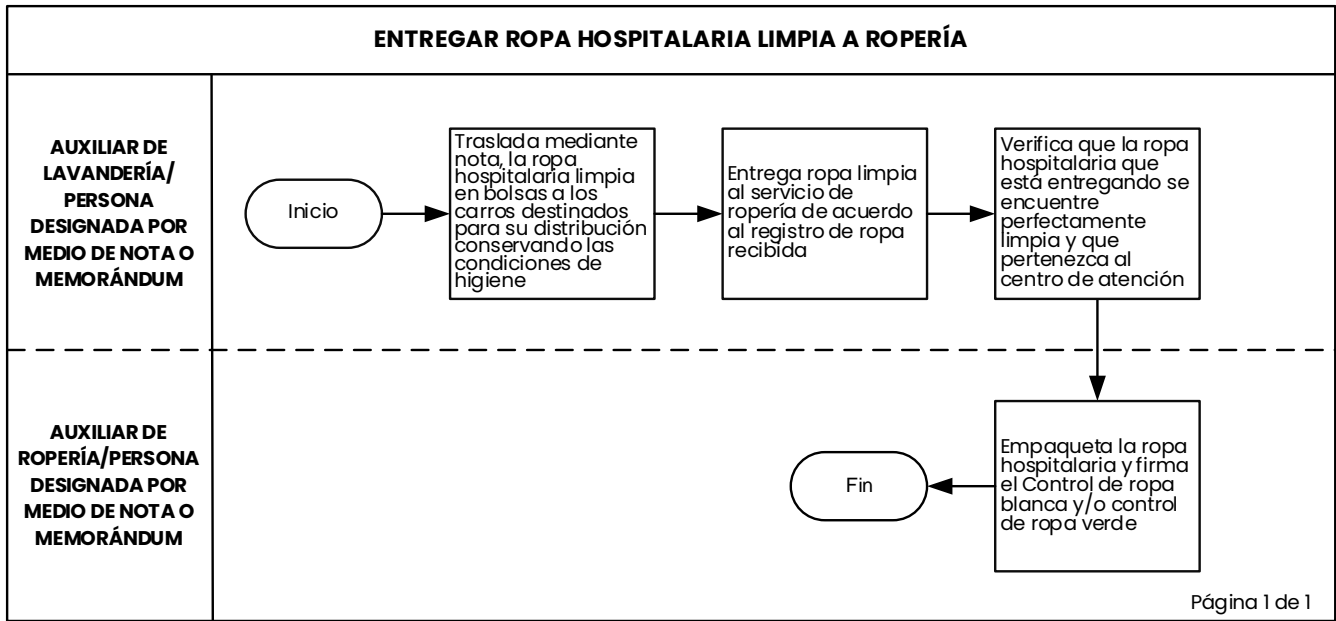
ENTREGAR ROPA HOSPITALARIA LIMPIA A ROPERÍA

AUXILIAR DE LAVANDERÍA/ PERSONA DESIGNADA POR MEDIO DE NOTA O MEMORÁNDUM

Inicio

Traslada mediante nota, la ropa hospitalaria limpia en bolsas a los carros destinados para su distribución conservando las condiciones de higiene

Entrega ropa limpia al servicio de ropería de acuerdo al registro de ropa recibida

Verifica que la ropa hospitalaria que está entregando se encuentre perfectamente limpia y que pertenezca al centro de atención

AUXILIAR DE ROPERÍA/PERSONA DESIGNADA POR MEDIO DE NOTA O MEMORÁNDUM

Empaqueta la ropa hospitalaria y firma el Control de ropa blanca y/o control de ropa verde

Fin

Página 1 de 1